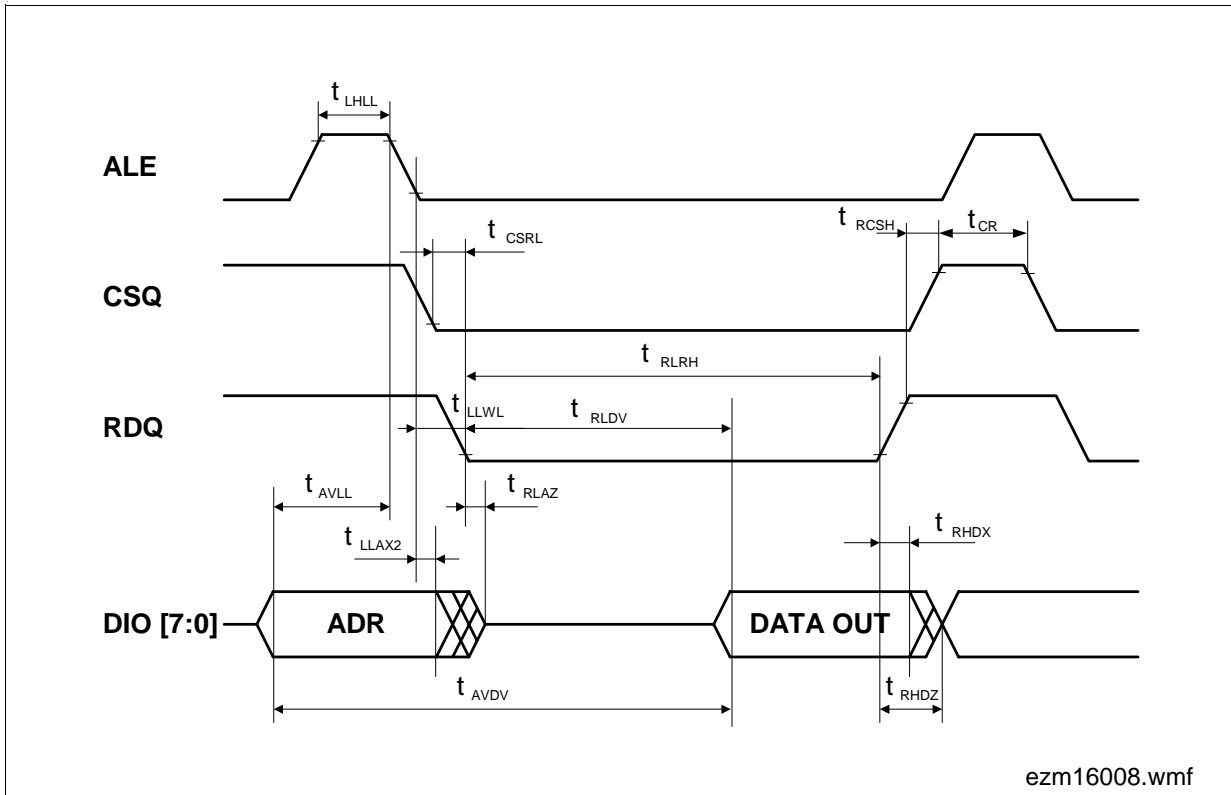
$t_{LHLL}$

ALE

$t_{CSRL}$

$t_{RCSH}$

$t_{CR}$

CSQ

$t_{RLRH}$

RDQ

$t_{LLWL}$

$t_{RLDV}$

$t_{AVLL}$

$t_{RLAZ}$

$t_{LLAX2}$

$t_{RHDX}$

DIO [7:0]

ADR

DATA OUT

$t_{AVDV}$

$t_{RHDZ}$

ezm16008.wmf